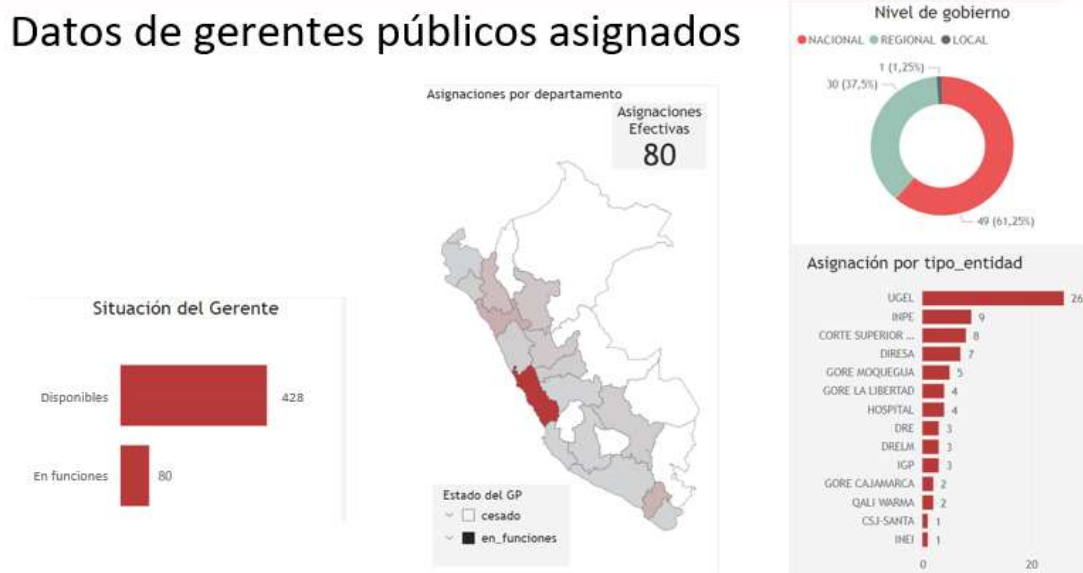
Datos de gerentes públicos asignados

Situación del Gerente

| | |
|---|---|
| Disponibles | 428 |
| En funciones | 80 |

Asignaciones por departamento

Asignaciones Efectivas
80

Estado del GP
cesado
en_funciones

Nivel de gobierno
NACIONAL REGIONAL LOCAL
1 (1,25%)
30 (37,5%)
49 (61,25%)

Asignación por tipo_entidad

| | |
|---|---|
| UGEL | 26 |
| INPE | 9 |
| CORTE SUPERIOR ... | 8 |
| DIRESA | 7 |
| GORE MOQUEGUA | 5 |
| GORE LA LIBERTAD | 4 |
| HOSPITAL | 4 |
| DRE | 3 |
| DRELM | 3 |
| IGP | 3 |
| GORE CAJAMARCA | 2 |
| QALI WARMA | 2 |
| CSJ-SANTA | 1 |
| INEI | 1 |

0 20